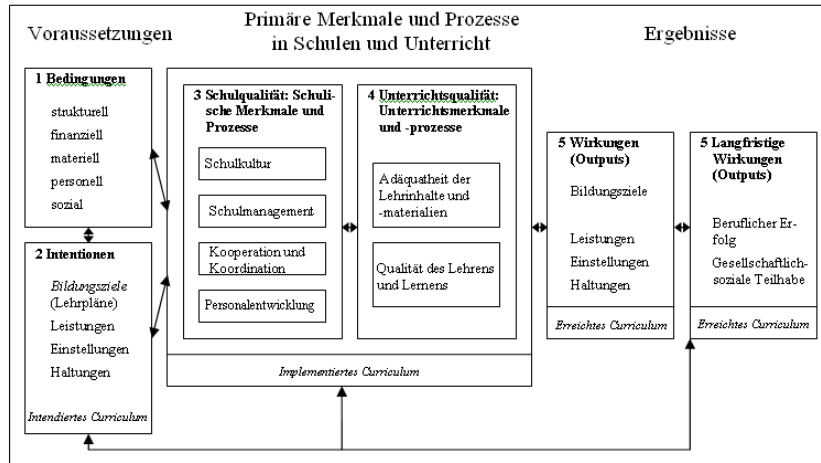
Voraussetzungen

Primäre Merkmale und Prozesse in Schulen und Unterricht

Ergebnisse

1 Bedingungen

strukturell
finanziell
materiell
personell
sozial

2 Intentionen

*Bildungsziele* (Lehrpläne)
Leistungen
Einstellungen
Haltungen

*Intendiertes Curriculum*

3 Schulqualität: Schulische Merkmale und Prozesse

Schulkultur

Schulmanagement

Kooperation und Koordination

Personalentwicklung

4 Unterrichtsqualität: Unterrichtsmerkmale und -prozesse

Adäquatheit der Lehrinhalte und -materialien

Qualität des Lehrens und Lernens

*Implementiertes Curriculum*

5 Wirkungen (Outputs)

Bildungsziele

Leistungen
Einstellungen
Haltungen

*Erreichtes Curriculum*

5 Langfristige Wirkungen (Outputs)

Beruflicher Erfolg
Gesellschaftlich-soziale Teilhabe

*Erreichtes Curriculum*